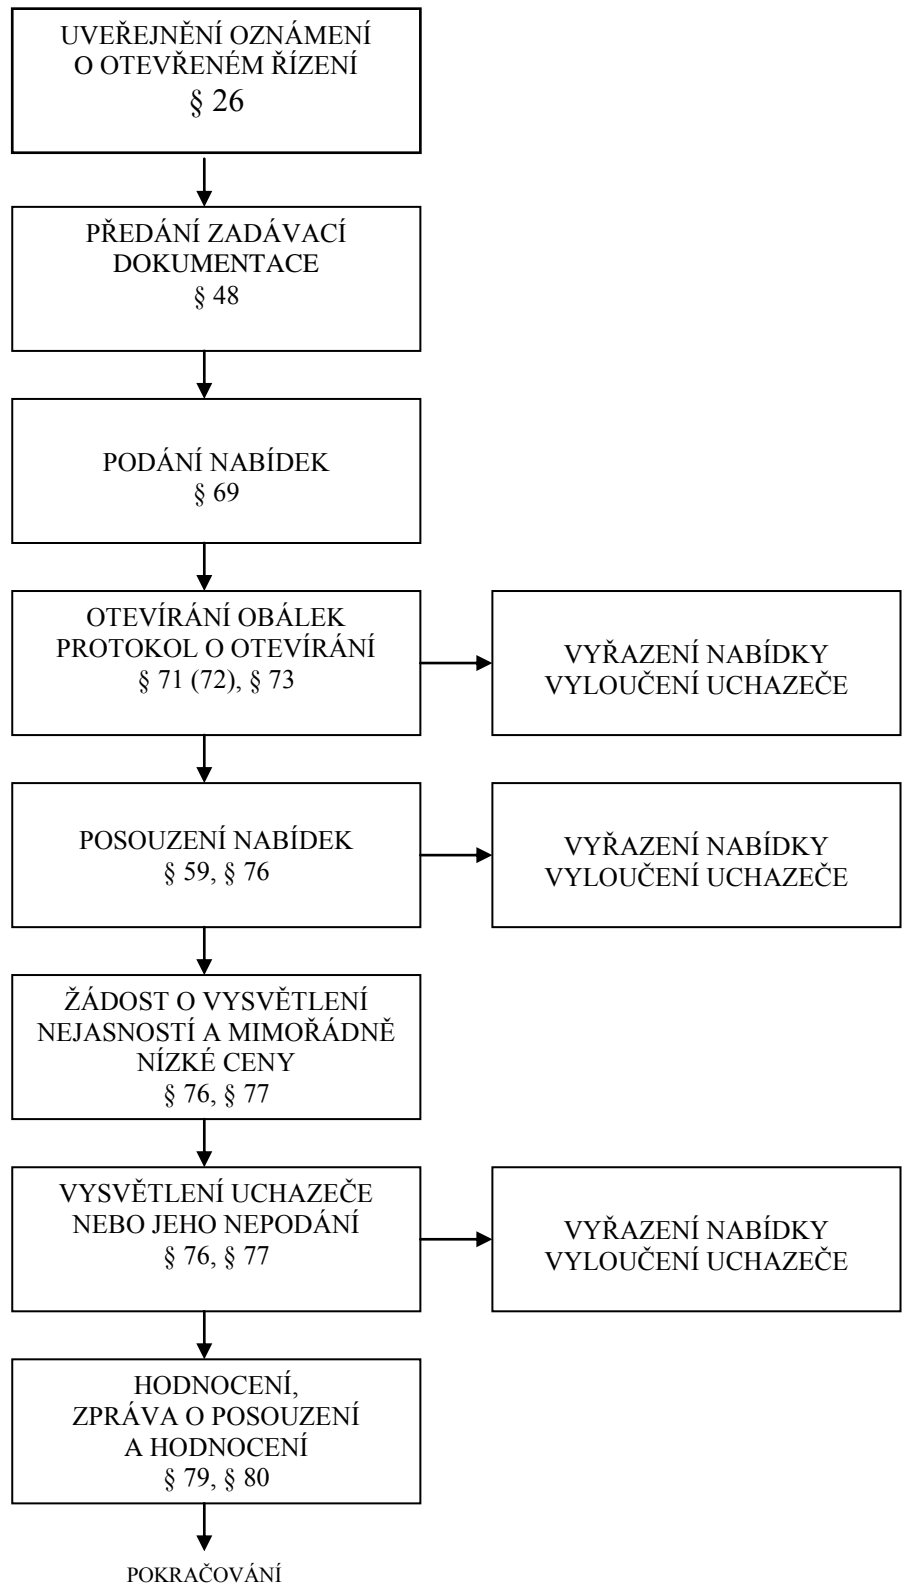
UVEŘEJNĚNÍ OZNÁMENÍ O OTEVŘENÉM ŘÍZENÍ
§ 26

PŘEDÁNÍ ZADÁVACÍ DOKUMENTACE
§ 48

PODÁNÍ NABÍDEK
§ 69

OTEVÍRÁNÍ OBÁLEK PROTOKOL O OTEVÍRÁNÍ
§ 71 (72), § 73

VYŘAZENÍ NABÍDKY VYLOUČENÍ UCHAZEČE

POSOUZENÍ NABÍDEK
§ 59, § 76

VYŘAZENÍ NABÍDKY VYLOUČENÍ UCHAZEČE

ŽÁDOST O VYSVĚTLENÍ NEJASNOSTÍ A MIMOŘÁDNĚ NÍZKÉ CENY
§ 76, § 77

VYSVĚTLENÍ UCHAZEČE NEBO JEHO NEPODÁNÍ
§ 76, § 77

VYŘAZENÍ NABÍDKY VYLOUČENÍ UCHAZEČE

HODNOCENÍ, ZPRÁVA O POSOUZENÍ A HODNOCENÍ
§ 79, § 80

POKRAČOVÁNÍ